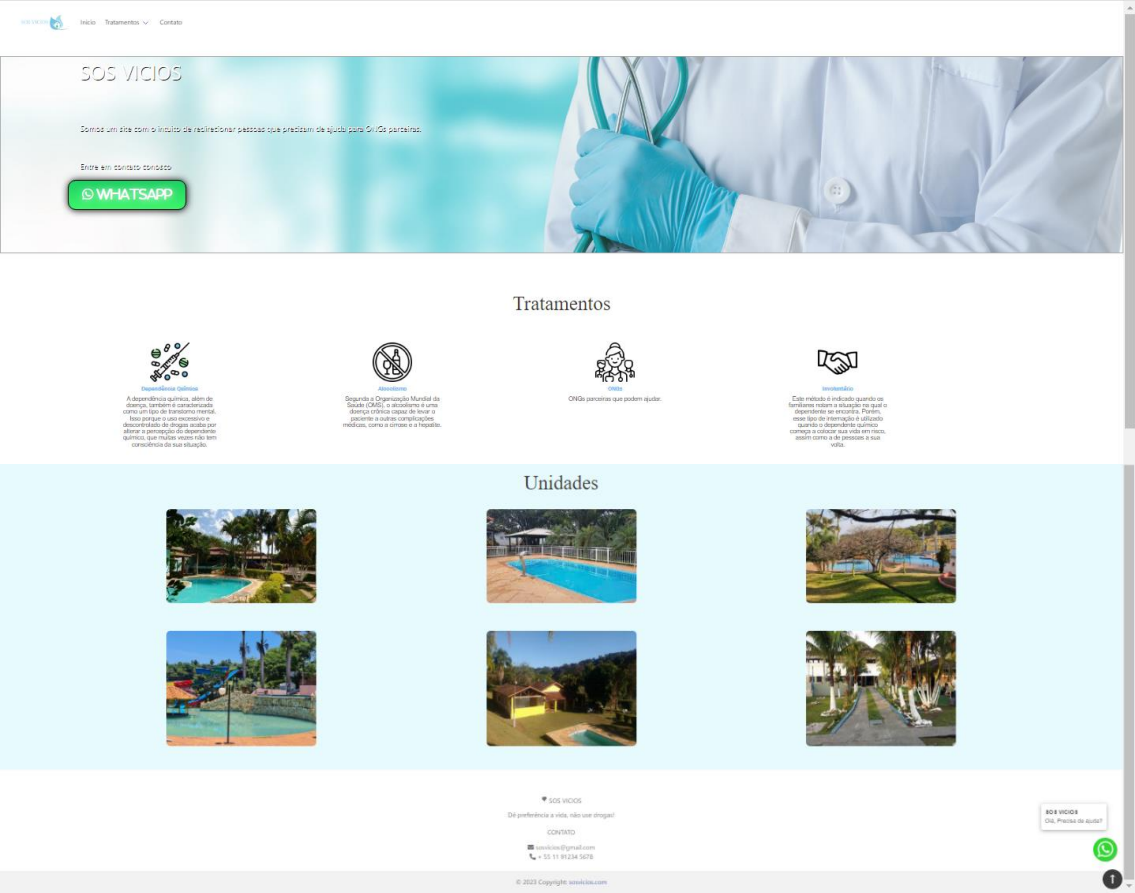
SOS VICIOS

Inicio Tratamentos Contato

SOS VICIOS

Somos um site com o intuito de redirecionar pessoas que precisam de ajuda para ONGs parceiras.

Entre em contato conosco

WHATSAPP

Tratamentos

Dependência Química

A dependência química, além de doença, também é caracterizada como um tipo de transtorno mental. Isso porque o uso excessivo e descontrolado de drogas acaba por alterar a percepção do dependente químico, que muitas vezes não tem consciência da sua situação.

Alcoolismo

Segundo a Organização Mundial da Saúde (OMS), o alcoolismo é uma doença crônica capaz de levar o paciente a outras complicações médicas, como a cirrose e a hepatite.

ONGs

ONGs parceiras que podem ajudar.

Involuntário

Este método é indicado quando os familiares notam a situação na qual o dependente se encontra. Porém, esse tipo de internação é utilizado quando o dependente químico começa a colocar sua vida em risco, assim como a de pessoas a sua volta.

Unidades

SOS VICIOS

Dê preferência a vida, não use drogas!

CONTATO

sosvicios@gmail.com

+ 55 11 91234 5678

© 2023 Copyright: sosvicios.com

SOS VICIOS
Olá, Precisa de ajuda?